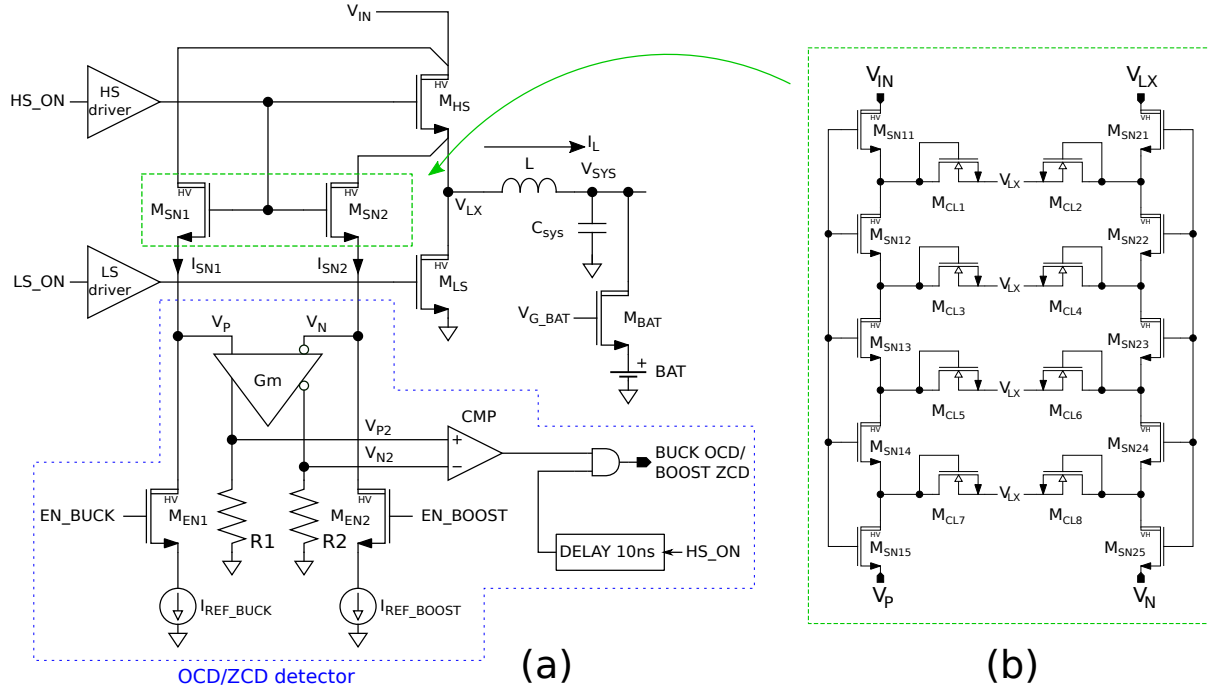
$V_{IN}$
HS_ON
HS driver
HV
$M_{HS}$
$I_L$
L
$V_{SYS}$
HV
$M_{SN1}$
HV
$M_{SN2}$
$V_{LX}$
$C_{sys}$
$I_{SN1}$
$I_{SN2}$
LS_ON
LS driver
HV
$M_{LS}$
$V_{G\_BAT}$
$M_{BAT}$
+
BAT
$V_P$
$V_N$
Gm
CMP
$V_{P2}$
+
$V_{N2}$
−
BUCK OCD/ BOOST ZCD
EN_BUCK
HV
$M_{EN1}$
R1
R2
HV
$M_{EN2}$
EN_BOOST
DELAY 10ns
HS_ON
$I_{REF\_BUCK}$
$I_{REF\_BOOST}$
OCD/ZCD detector
(a)
$V_{IN}$
$V_{LX}$
HV
$M_{SN11}$
$M_{SN21}$
VH
$M_{CL1}$
$V_{LX}$
$M_{CL2}$
HV
$M_{SN12}$
$M_{SN22}$
VH
$M_{CL3}$
$V_{LX}$
$M_{CL4}$
HV
$M_{SN13}$
$M_{SN23}$
VH
$M_{CL5}$
$V_{LX}$
$M_{CL6}$
HV
$M_{SN14}$
$M_{SN24}$
VH
$M_{CL7}$
$V_{LX}$
$M_{CL8}$
HV
$M_{SN15}$
$M_{SN25}$
VH
$V_P$
$V_N$
(b)